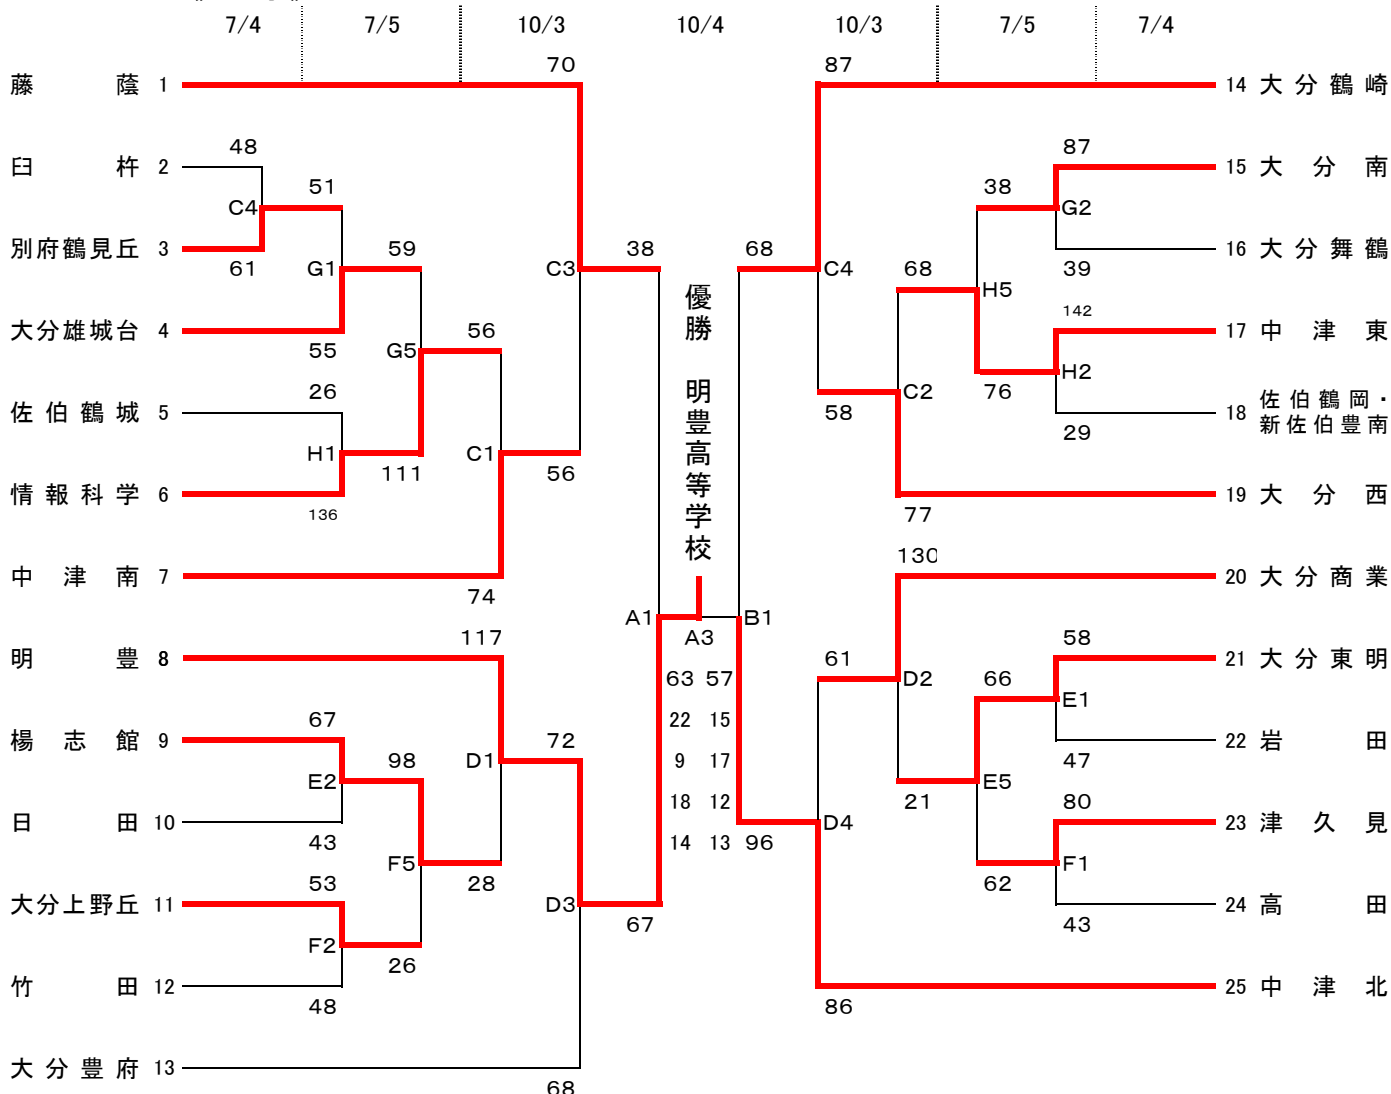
7/4 7/5 10/3 10/4 10/3 7/5 7/4

藤蔭 1
臼杵 2
別府鶴見丘 3
大分雄城台 4
佐伯鶴城 5
情報科学 6
中津南 7
明豊 8
楊志館 9
日田 10
大分上野丘 11
竹田 12
大分豊府 13

14 大分鶴崎
15 大分南
16 大分舞鶴
17 中津東
18 佐伯鶴岡・新佐伯豊南
19 大分西
20 大分商業
21 大分東明
22 岩田
23 津久見
24 高田
25 中津北

70 48 C4 51 61 G1 59 55 G5 56 26 H1 111 136 C1 56 74 C3 38 117 67 E2 98 43 D1 72 F5 28 53 F2 26 48 D3 67 68

87 87 38 G2 39 C4 68 68 H5 142 H2 76 29 C2 58 77 130 58 61 D2 66 E1 47 21 E5 80 D4 96 F1 62 43 86

優勝
明豊高等学校

A1 A3 B1
63 57
22 15
9 17
18 12
14 13